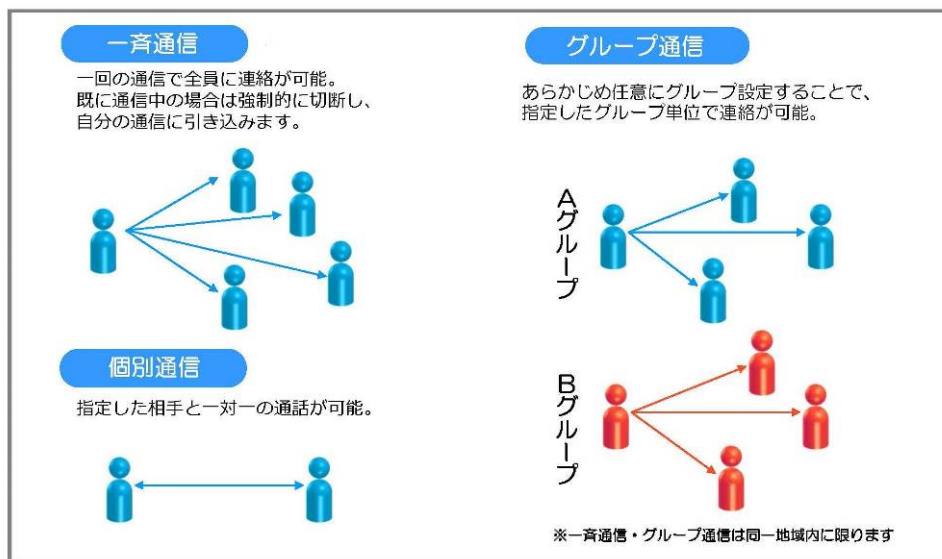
一斉通信

一回の通信で全員に連絡が可能。既に通信中の場合は強制的に切断し、自分の通信に引き込みます。

個別通信

指定した相手と一対一の通話が可能。

グループ通信

あらかじめ任意にグループ設定することで、指定したグループ単位で連絡が可能。

Aグループ

Bグループ

※一斉通信・グループ通信は同一地域内に限ります